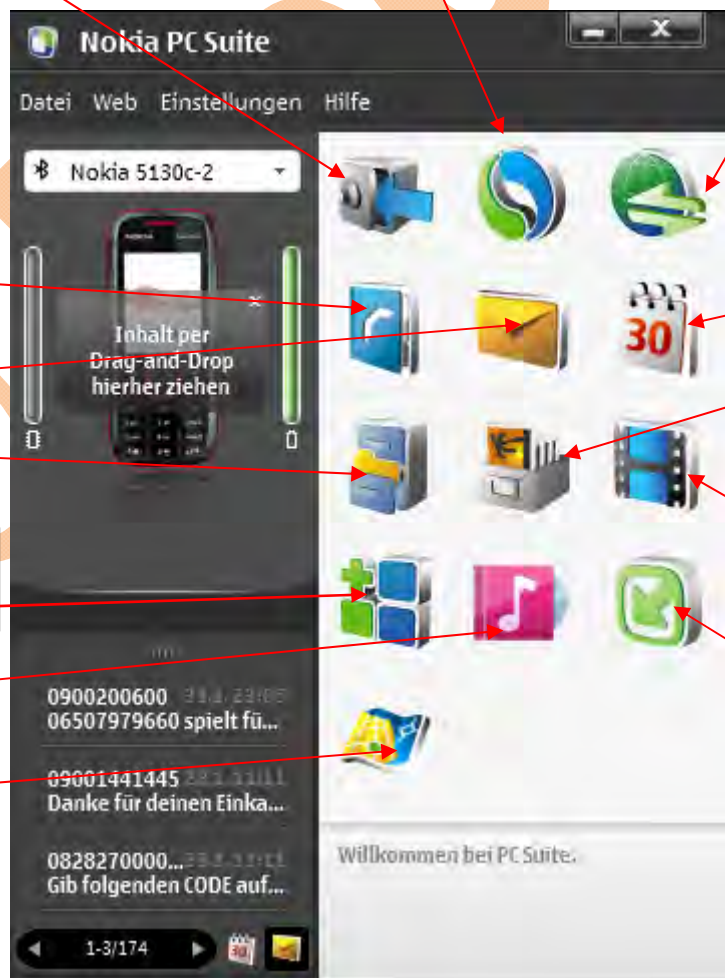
Nokia PC Suite

Datei Web Einstellungen Hilfe

Nokia 5130c-2

Inhalt per Drag-and-Drop hierher ziehen

30

0900200600 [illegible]
06507979660 spielt fü...

09001441445 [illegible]
Danke für deinen Einka...

0828270000... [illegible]
Gib folgenden CODE auf...

1-3/174

Willkommen bei PC Suite.